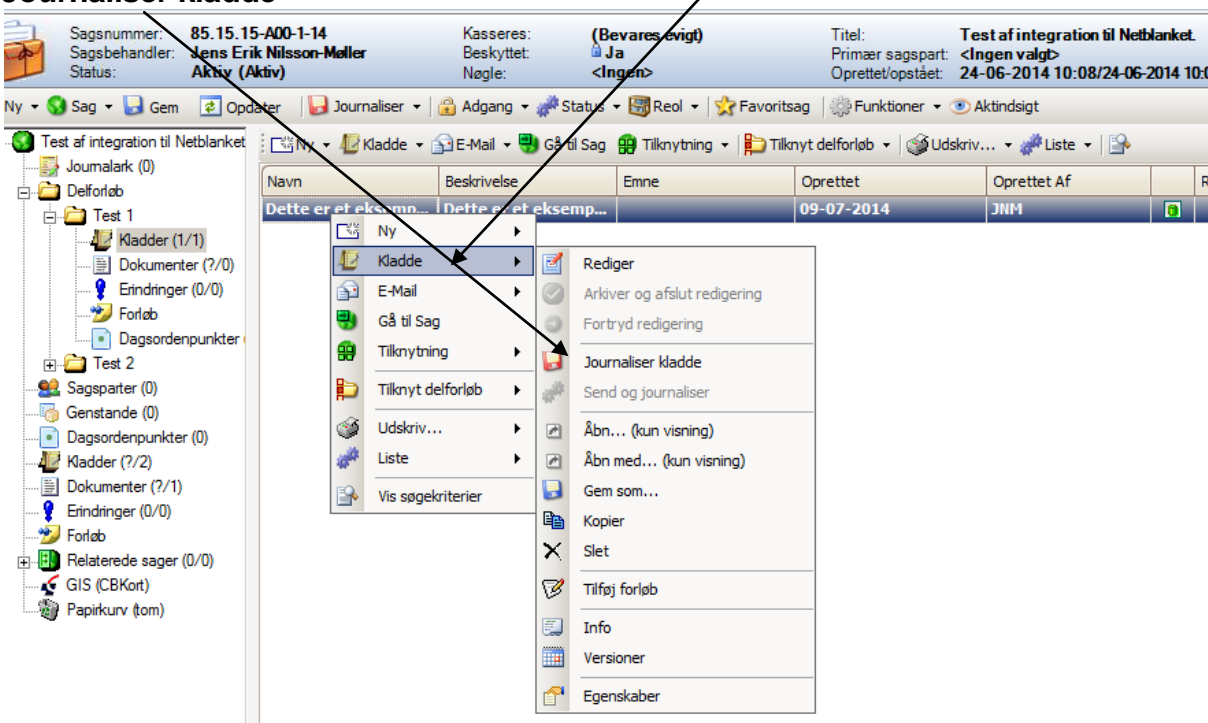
Journaliser kladde

Sagsnummer: 85.15.15-A00-1-14
Sagsbehandler: Jens Erik Nilsson-Møller
Status: Aktiv (Aktiv)

Kasseres: (Bevares evigt)
Beskyttet: Ja
Nøgle: <Ingen>

Titel: Test af integration til Netblanket.
Primær sagspart: <Ingen valgt>
Oprettet/opstået: 24-06-2014 10:08/24-06-2014 10:0

Ny ▾ Sag ▾ Gem Opdater Journaliser ▾ Adgang ▾ Status ▾ Reol ▾ Favoritsag Funktioner ▾ Aktindsigt

Test af integration til Netblanket
Journalark (0)
Delforløb
Test 1
Kladder (1/1)
Dokumenter (?/0)
Erindringer (0/0)
Forløb
Dagsordenpunkter
Test 2
Sagsparter (0)
Genstande (0)
Dagsordenpunkter (0)
Kladder (?/2)
Dokumenter (?/1)
Erindringer (0/0)
Forløb
Relaterede sager (0/0)
GIS (CBKort)
Papirkurv (tom)

Ny ▾ Kladde ▾ E-Mail ▾ Gå til Sag Tilknytning ▾ Tilknyt delforløb ▾ Udskriv... ▾ Liste ▾

| Navn | Beskrivelse | Emne | Oprettet | Oprettet Af | | R |
|---|---|---|---|---|---|---|
| Dette er et eksemp... | Dette er et eksemp... | | 09-07-2014 | JNM | | |

Ny
Kladde
E-Mail
Gå til Sag
Tilknytning
Tilknyt delforløb
Udskriv...
Liste
Vis søgekriterier

Rediger
Arkiver og afslut redigering
Fortryd redigering
Journaliser kladde
Send og journaliser
Åbn... (kun visning)
Åbn med... (kun visning)
Gem som...
Kopier
Slet
Tilføj forløb
Info
Versioner
Egenskaber